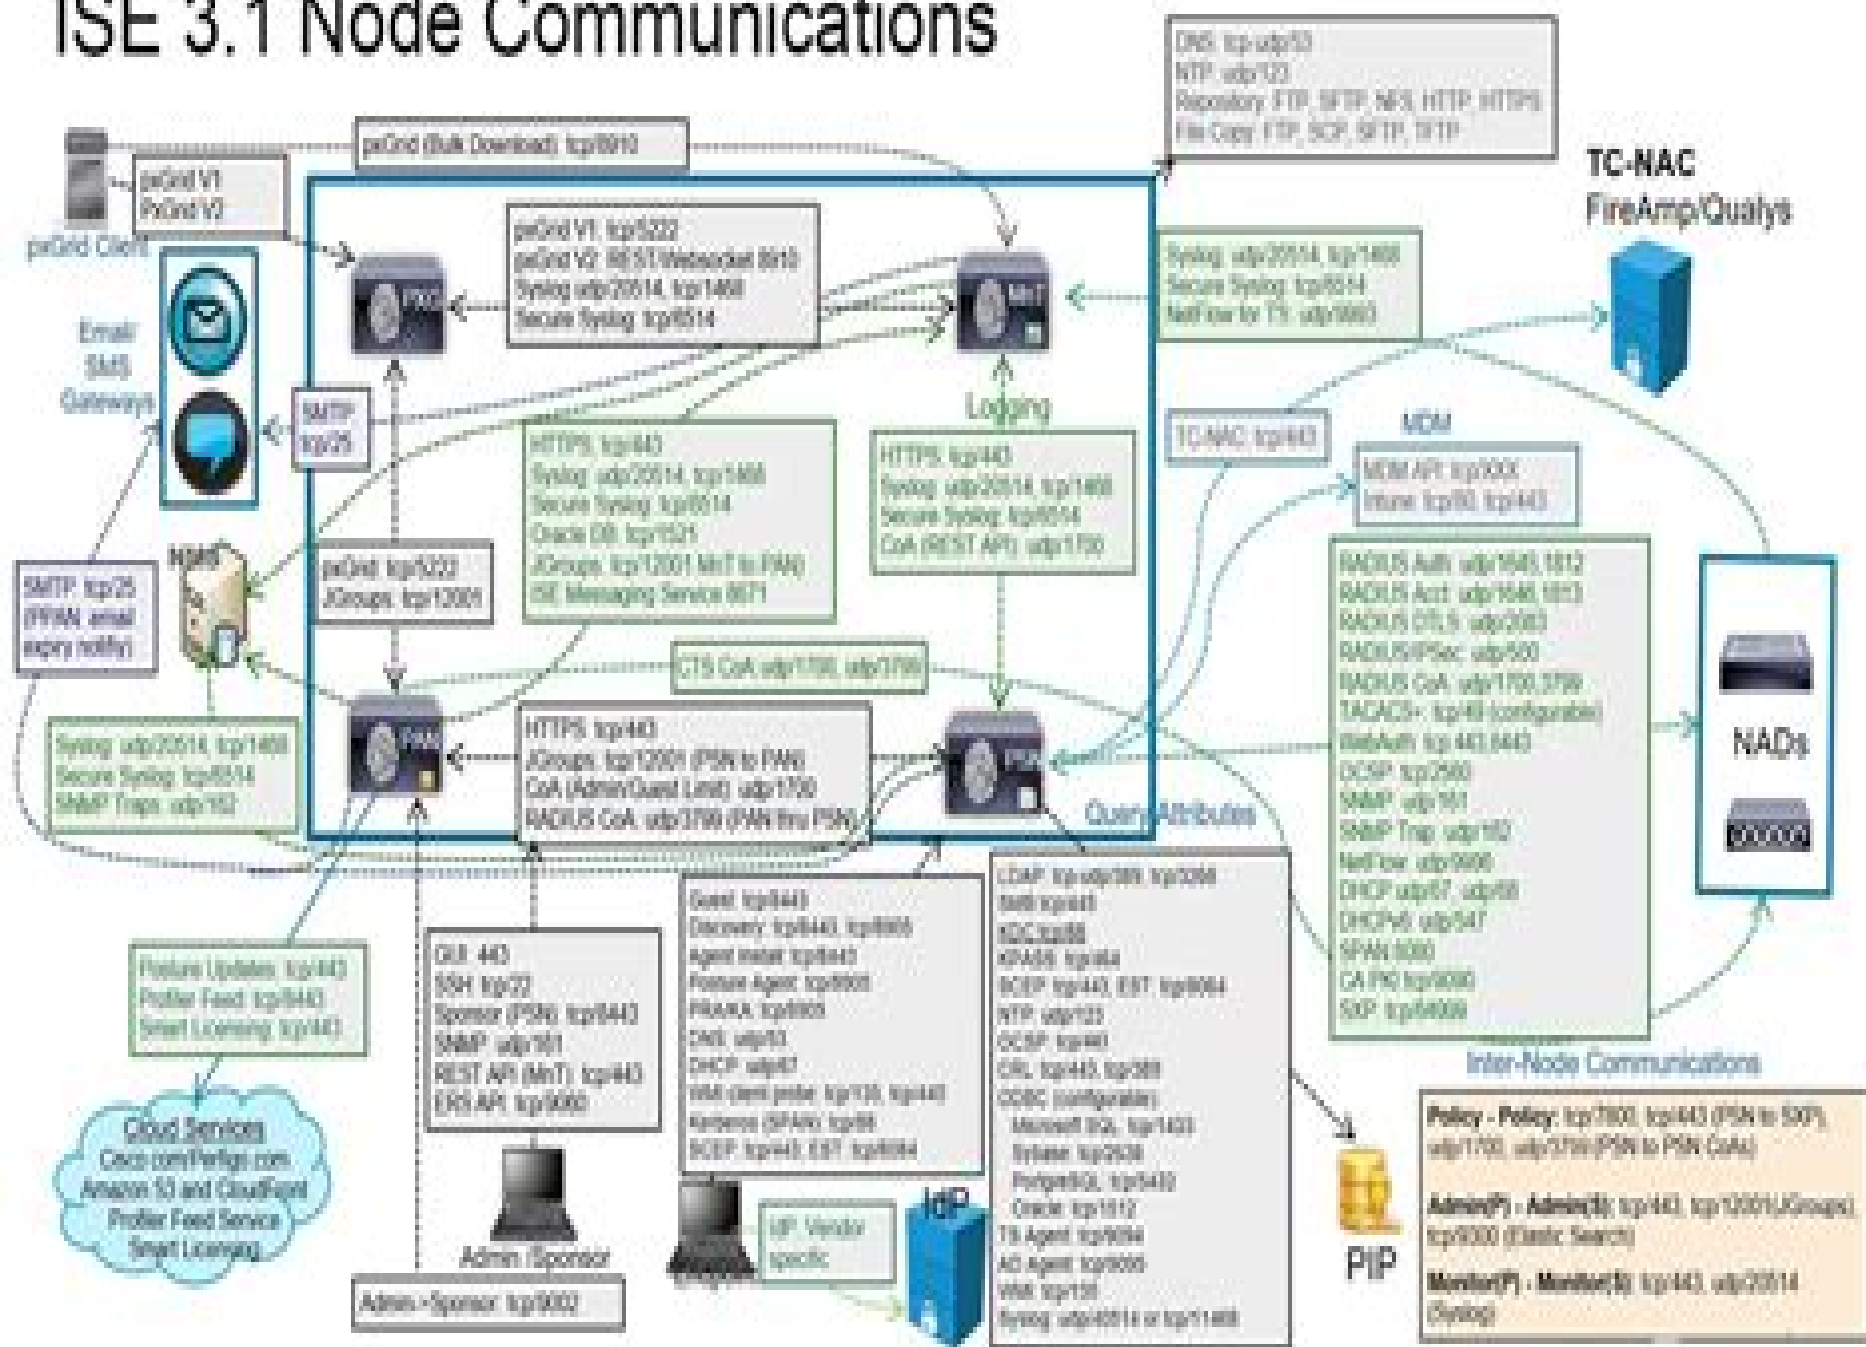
ISE 3.1 Node Communications

DNS: tcp-udp/53
NTP: udp/123
Repository: FTP, SFTP, NFS, HTTP, HTTPS
File Copy: FTP, SCP, SFTP, TFTP

pxGrid (Bulk Download): tcp/8910

pxGrid V1
PxGrid V2

pxGrid Client

TC-NAC
FireAmp/Qualys

pxGrid V1: tcp/5222
pxGrid V2: REST/Websocket 8910
Syslog: udp/20514, tcp/1468
Secure Syslog: tcp/6514

PXG

MnT

Syslog: udp/20514, tcp/1468
Secure Syslog: tcp/6514
NetFlow for TS: udp/9993

Email/SMS Gateways

SMTP tcp/25

Logging

TC-NAC: tcp/443

MDM

MDM API: tcp/XXX
Intune: tcp/80, tcp/443

HTTPS: tcp/443
Syslog: udp/20514, tcp/1468
Secure Syslog: tcp/6514
Oracle DB: tcp/1521
JGroups: tcp/12001 MnT to PAN
ISE Messaging Service 8671

HTTPS: tcp/443
Syslog: udp/20514, tcp/1468
Secure Syslog: tcp/6514
CoA (REST API): udp/1700

NMS

SMTP: tcp/25
(PPAN, email expiry notify)

pxGrid: tcp/5222
JGroups: tcp/12001

RADIUS Auth: udp/1645,1812
RADIUS Acct: udp/1646,1813
RADIUS DTLS: udp/2083
RADIUS/IPSec: udp/500
RADIUS CoA: udp/1700,3799
TACACS+: tcp/49 (configurable)
WebAuth: tcp 443,8443
OCSP: tcp/2560
SNMP: udp/161
SNMP Trap: udp/162
NetFlow: udp/9996
DHCP udp/67, udp/68
DHCPv6: udp/547
SPAN:9090
CA PKI tcp/9090
SXP: tcp/64999

NADs

CTS CoA: udp/1700, udp/3799

Syslog: udp/20514, tcp/1468
Secure Syslog: tcp/6514
SNMP Traps: udp/162

PAN

HTTPS: tcp/443
JGroups: tcp/12001 (PSN to PAN)
CoA (Admin/Guest Limit): udp/1700
RADIUS CoA: udp/3799 (PAN thru PSN)

PSN

Query Attributes

Posture Updates: tcp/443
Profiler Feed: tcp/8443
Smart Licensing: tcp/443

GUI: 443
SSH: tcp/22
Sponsor (PSN): tcp/8443
SNMP: udp/161
REST API (MnT): tcp/443
ERS API: tcp/9060

Guest: tcp/8443
Discovery: tcp/8443, tcp/8905
Agent Install: tcp/8443
Posture Agent: tcp/8905
PRA/KA: tcp/8905
DNS: udp/53
DHCP: udp/67
WMI client probe: tcp/135, tcp/445
Kerberos (SPAN): tcp/88
SCEP: tcp/443, EST: tcp/8084

LDAP: tcp-udp/389, tcp/3268
SMB tcp/445
KDC tcp/88
KPASS: tcp/464
SCEP: tcp/443, EST: tcp/8084
NTP: udp/123
OCSP: tcp/80
CRL: tcp/443, tcp/389
ODBC (configurable):
Microsoft SQL: tcp/1433
Sybase: tcp/2638
PostgreSQL: tcp/5432
Oracle: tcp/1512
TS Agent: tcp/9094
AD Agent: tcp/9095
WMI: tcp/135
Syslog: udp/40514 or tcp/11468

Inter-Node Communications

Cloud Services
Cisco.com/Perfigo.com
Amazon S3 and CloudFront
Profiler Feed Service
Smart Licensing

Admin /Sponsor

IdP: Vendor specific

IdP

PIP

Policy - Policy: tcp/7800, tcp/443 (PSN to SXP), udp/1700, udp/3799 (PSN to PSN CoAs)

Admin(P) - Admin(S): tcp/443, tcp/12001(JGroups), tcp/9300 (Elastic Search)

Monitor(P) - Monitor(S): tcp/443, udp/20514 (Syslog)

Admin - Sponsor: tcp/9002